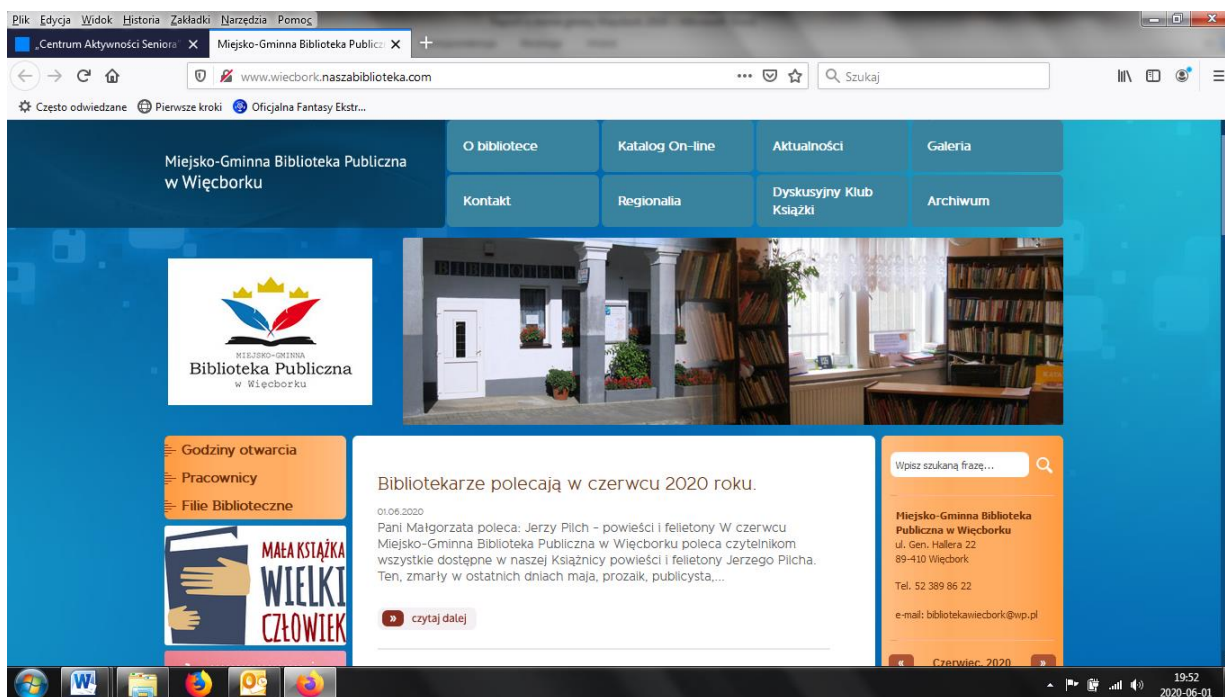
Plik Edycja Widok Historia Zakładki Narzędzia Pomoc

„Centrum Aktywności Seniora" ✕ Miejsko-Gminna Biblioteka Publiczn ✕ +

www.wiecbork.naszabiblioteka.com

Szukaj

Często odwiedzane Pierwsze kroki Oficjalna Fantasy Ekstr...

Miejsko-Gminna Biblioteka Publiczna w Więcborku

O bibliotece
Katalog On-line
Aktualności
Galeria
Kontakt
Regionalia
Dyskusyjny Klub Książki
Archiwum

MIEJSKO-GMINNA
Biblioteka Publiczna
w Więcborku

Godziny otwarcia
Pracownicy
Filie Biblioteczne

MAŁA KSIĄŻKA WIELKI CZŁOWIEK

Bibliotekarze polecają w czerwcu 2020 roku.

01.06.2020
Pani Małgorzata poleca: Jerzy Pilch - powieści i felietony W czerwcu Miejsko-Gminna Biblioteka Publiczna w Więcborku poleca czytelnikom wszystkie dostępne w naszej Książnicy powieści i felietony Jerzego Pilcha. Ten, zmarły w ostatnich dniach maja, prozaik, publicysta,...

» czytaj dalej

Wpisz szukaną frazę...

Miejsko-Gminna Biblioteka Publiczna w Więcborku
ul. Gen. Hallera 22
89-410 Więcbork

Tel. 52 389 86 22

e-mail: bibliotekawiecbork@wp.pl

« Czerwiec, 2020 »

19:52
2020-06-01